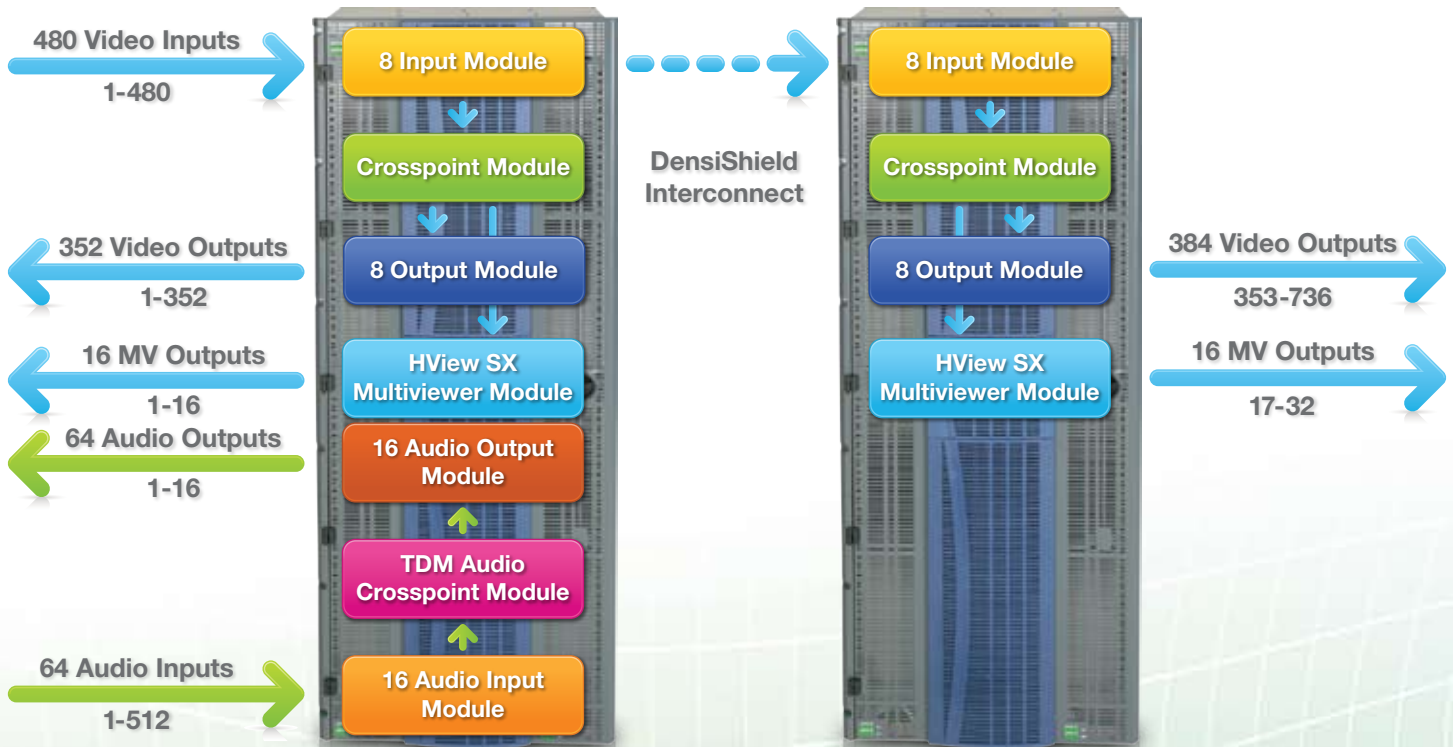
480 Video Inputs
1-480

8 Input Module

Crosspoint Module

352 Video Outputs
1-352

8 Output Module

16 MV Outputs
1-16

HView SX Multiviewer Module

64 Audio Outputs
1-16

16 Audio Output Module

TDM Audio Crosspoint Module

64 Audio Inputs
1-512

16 Audio Input Module

DensiShield Interconnect

8 Input Module

Crosspoint Module

8 Output Module

384 Video Outputs
353-736

HView SX Multiviewer Module

16 MV Outputs
17-32